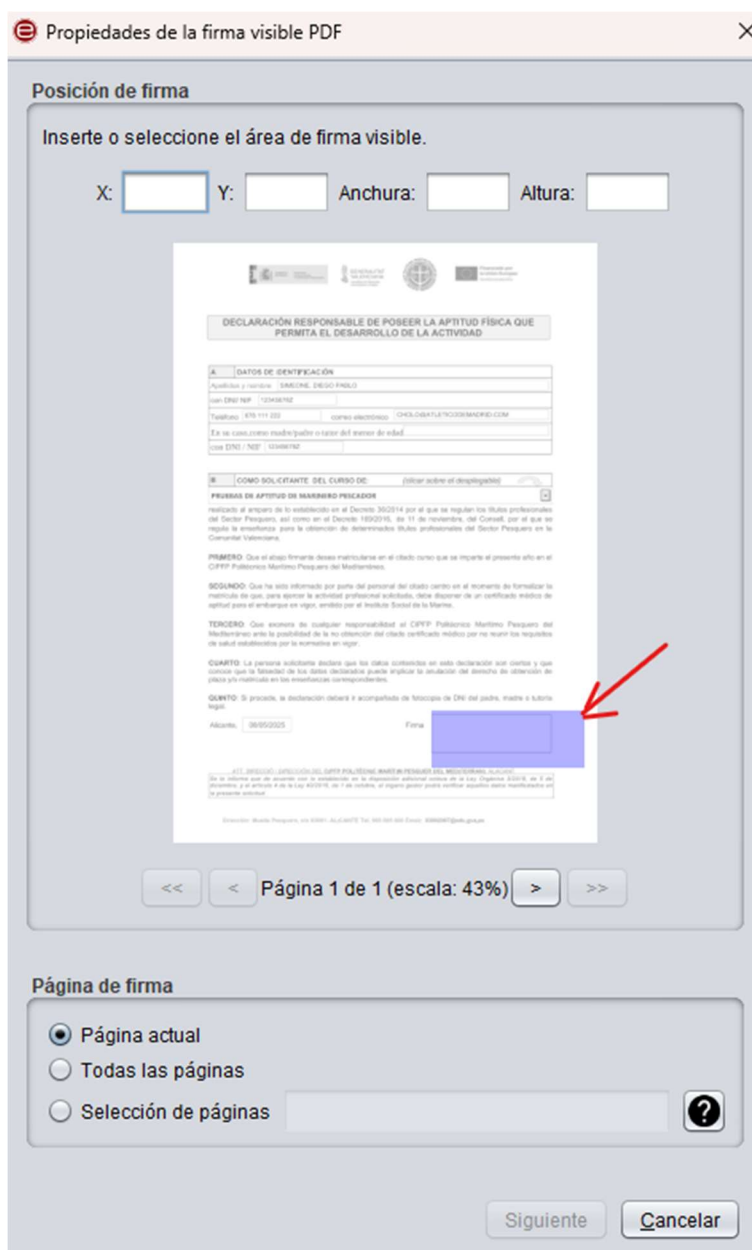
Propiedades de la firma visible PDF

Posición de firma

Inserte o seleccione el área de firma visible.

X: Y: Anchura: Altura:

DECLARACIÓN RESPONSABLE DE POSEER LA APTITUD FÍSICA QUE PERMITA EL DESARROLLO DE LA ACTIVIDAD

A DATOS DE IDENTIFICACIÓN

Apellidos y nombre SIMEONE, DIEGO PABLO

con DNI/ NIP 12345678Z

Teléfono 676 111 222 correo electrónico CHOLO@ATLETICODEMADRID.COM

En su caso, como madre/padre o tutor del menor de edad

con DNI / NIP 12345678Z

B COMO SOLICITANTE DEL CURSO DE: (clicar sobre el desplegable)

PRUEBAS DE APTITUD DE MARINERO PESCADOR

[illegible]

PRIMERO: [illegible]

SEGUNDO: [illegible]

TERCERO: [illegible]

CUARTO: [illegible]

QUINTO: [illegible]

Alicante, 08/05/2025 Firma

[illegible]

<< < Página 1 de 1 (escala: 43%) > >>

Página de firma

Página actual

Todas las páginas

Selección de páginas

?

Siguiente Cancelar